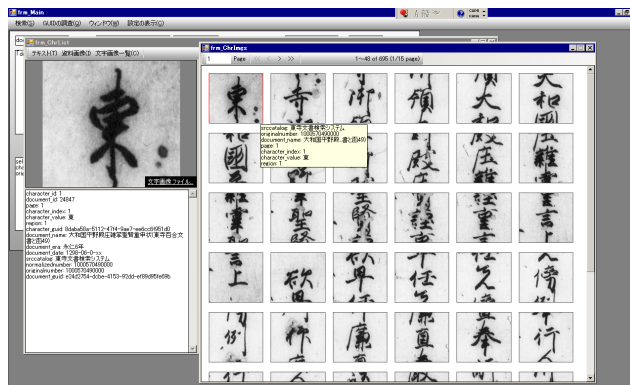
frm_Main
検索(S) GUIDの調査(G) ウィンドウ(W) 設定の表示(C)

frm_ChrList
テキスト(T) 資料画像(I) 文字画像一覧(C)

文字画像ファイル

character_id: 1
document_id: 24947
page: 1
character_index: 1
character_value: 東
region: 1
character_guid: 9daba58a-5112-4714-9ae7-ea6ccdf651d0
document_name: 大和国宇野郡主殿寮重賢生申状(東寺百合文書2函49)
document_era: 永仁6年
document_date: 1298-06-0--xx
srccatalog: 東寺文書検索システム
normalizednumber: 1000570490000
originalnumber: 1000570490000
document_guid: e34d2754-dcbe-4153-92dd-ef89d95fe69b

frm_ChrImgs
1 Page: << < > >> 1~48 of 695 (1/15 page)

srccatalog: 東寺文書検索システム
originalnumber: 1000570490000
document_name: 大和国宇野郡...書2函49)
page: 1
character_index: 1
character_value: 東
region: 1